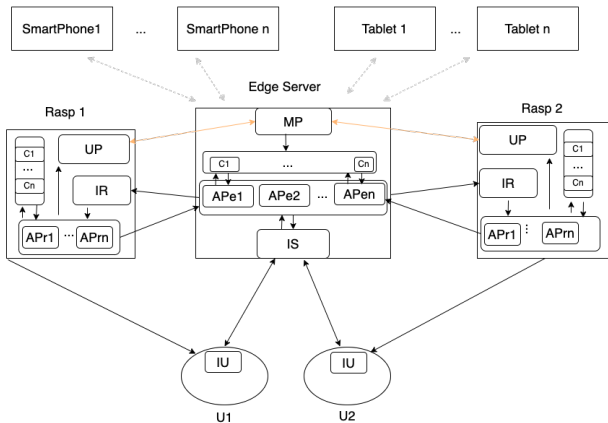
SmartPhone1 ... SmartPhone n Tablet 1 ... Tablet n

Edge Server

Rasp 1

MP

Rasp 2

UP

C1
...
Cn

C1 ... Cn

UP

IR

APe1 APe2 ... APen

IR

C1
...
Cn

APr1 ... APrn

IS

APr1 ⋮ APrn

IU

IU

U1

U2